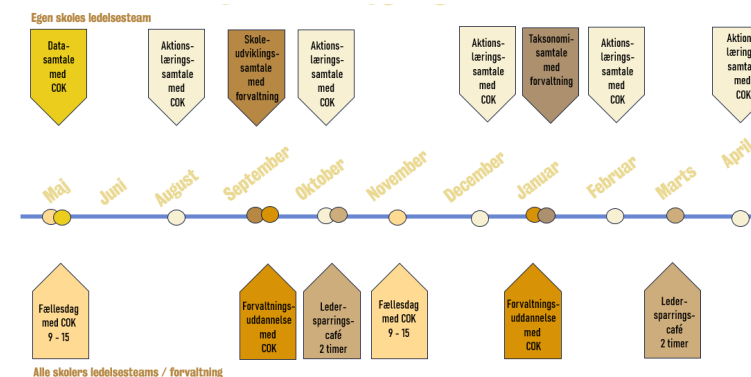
Egen skoles ledelsesteam

Data-samtale med COK

Aktions-lærings-samtale med COK

Skole-udviklings-samtale med forvaltning

Aktions-lærings-samtale med COK

Aktions-lærings-samtale med COK

Taksonomi-samtale med forvaltning

Aktions-lærings-samtale med COK

Aktio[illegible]

Maj
Juni
August
September
Oktober
November
December
Januar
Februar
Marts
April

Fællesdag med COK 9 - 15

Forvaltnings-uddannelse med COK

Leder-sparrings-café 2 timer

Fællesdag med COK 9 - 15

Forvaltnings-uddannelse med COK

Leder-sparrings-café 2 timer

Alle skolers ledelsesteams / forvaltning